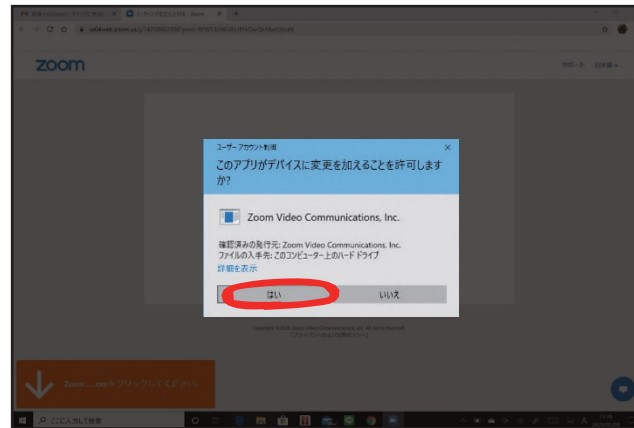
zoom

サポート　日本語

ユーザー アカウント制御

このアプリがデバイスに変更を加えることを許可しますか?

Zoom Video Communications, Inc.

確認済みの発行元: Zoom Video Communications, Inc.
ファイルの入手先: このコンピューター上のハード ドライブ

詳細を表示

はい　いいえ

Zoom....exeをクリックしてください。

ここに入力して検索